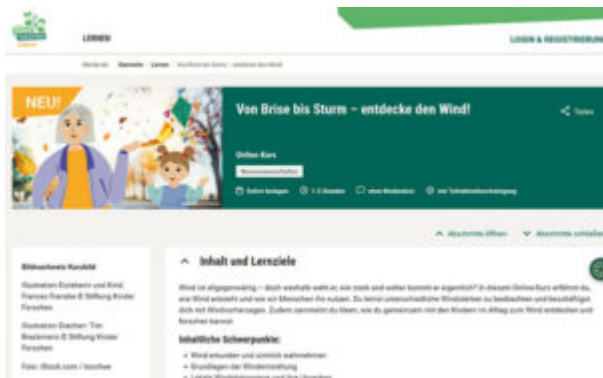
LERNEN

LOGIN & REGISTRIERUNG

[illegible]

NEU!

Von Brise bis Sturm – entdecke den Wind!

Teilen

Online-Kurs

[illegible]

Sofort loslegen
1-3 Stunden
ohne Moderation
mit Teilnahmebescheinigung

Abschnitte öffnen
Abschnitte schließen

Bildnachweis Kursbild

Illustration Eichhorn und Kind: Frances Franzke © Stiftung Kinder forschen

Illustration Drachen: Tim Brackmann © Stiftung Kinder forschen

Foto: iStock.com / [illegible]

Inhalt und Lernziele

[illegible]

Inhaltliche Schwerpunkte:

Wind erkunden und sinnlich wahrnehmen
Grundlagen der Windentstehung
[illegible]